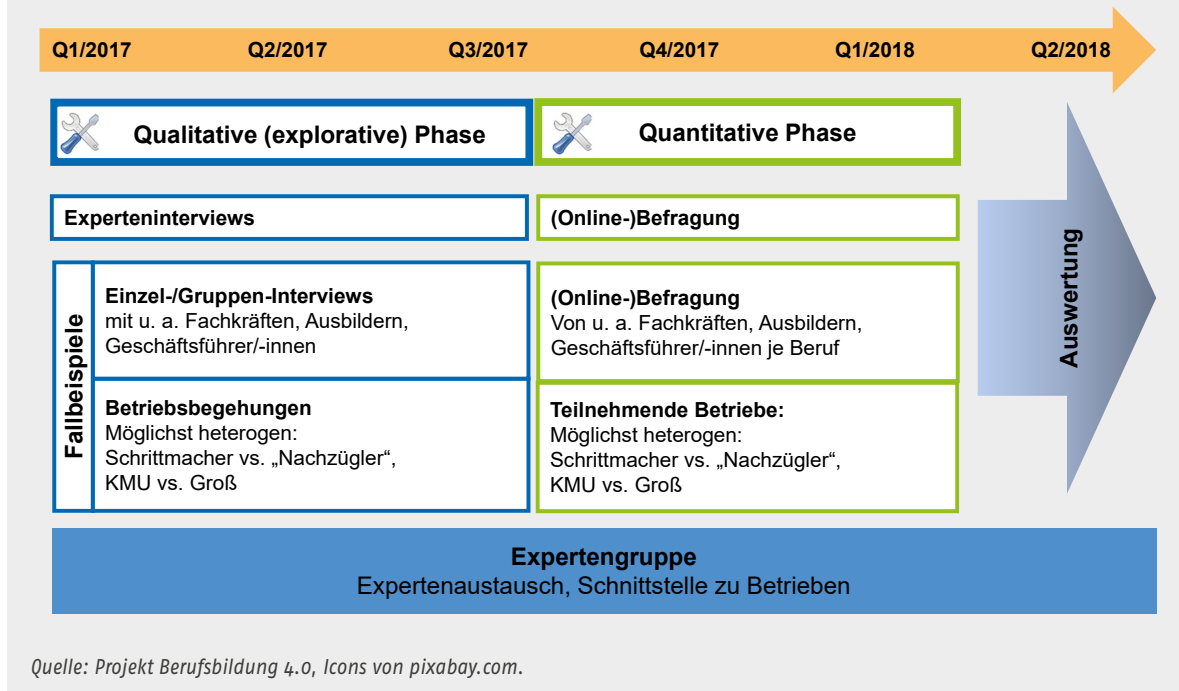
Q1/2017 Q2/2017 Q3/2017 Q4/2017 Q1/2018 Q2/2018

Qualitative (explorative) Phase

Quantitative Phase

Experteninterviews

(Online-)Befragung

Fallbeispiele

Einzel-/Gruppen-Interviews
mit u. a. Fachkräften, Ausbildern, Geschäftsführer/-innen

Betriebsbegehungen
Möglichst heterogen: Schrittmacher vs. „Nachzügler", KMU vs. Groß

(Online-)Befragung
Von u. a. Fachkräften, Ausbildern, Geschäftsführer/-innen je Beruf

Teilnehmende Betriebe:
Möglichst heterogen: Schrittmacher vs. „Nachzügler", KMU vs. Groß

Auswertung

Expertengruppe
Expertenaustausch, Schnittstelle zu Betrieben

Quelle: Projekt Berufsbildung 4.0, Icons von pixabay.com.